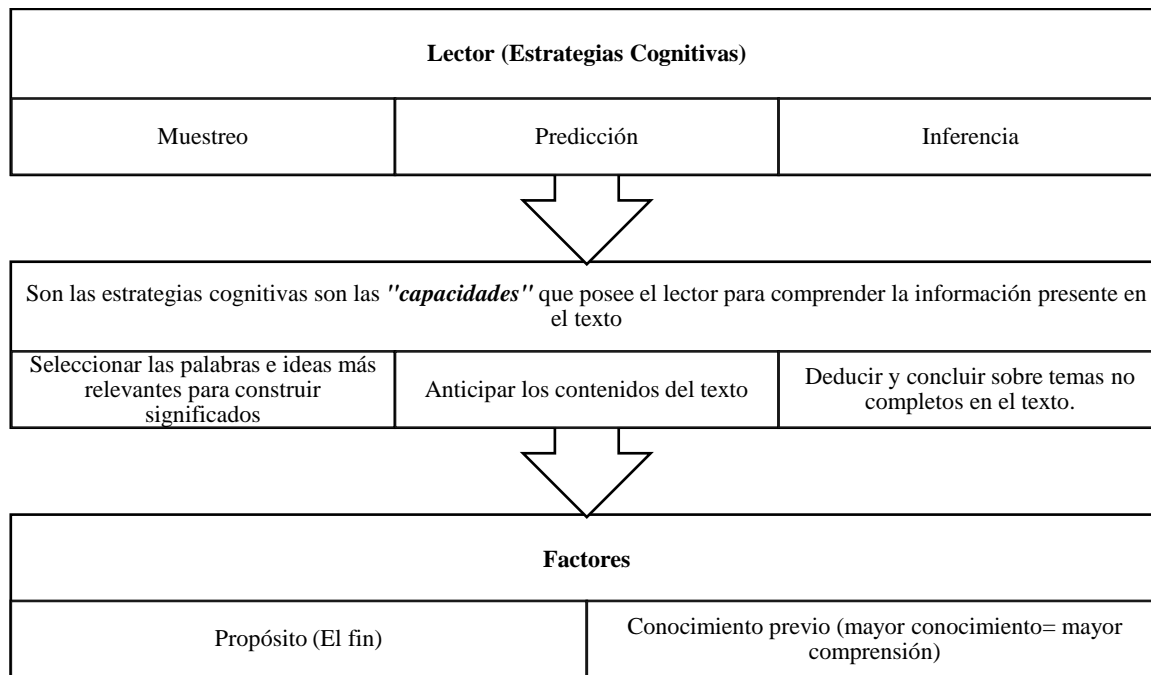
**Lector (Estrategias Cognitivas)**

| Muestreo | Predicción | Inferencia |
|---|---|---|

Son las estrategias cognitivas son las ***"capacidades"*** que posee el lector para comprender la información presente en el texto

| Seleccionar las palabras e ideas más relevantes para construir significados | Anticipar los contenidos del texto | Deducir y concluir sobre temas no completos en el texto. |
|---|---|---|

**Factores**

| Propósito (El fin) | Conocimiento previo (mayor conocimiento= mayor comprensión) |
|---|---|